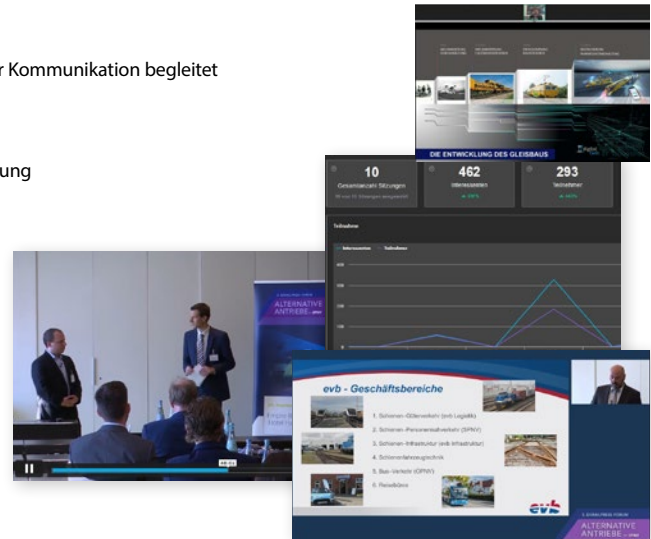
r Kommunikation begleitet

ung

DIE ENTWICKLUNG DES GLEISBAUS

10
Gesamtanzahl Sitzungen

462
Interessenten

293
Teilnehmer

Teilnahme

ALTERNATIVE ANTRIEBE

evb - Geschäftsbereiche

1. Schienen-Güterverkehr (evb Logistik)
2. Schienen-Personennahverkehr (SPNV)
3. Schienen-Infrastruktur (evb Infrastruktur)
4. Schienenfahrzeugtechnik
5. Bus-Verkehr (ÖPNV)
6. Reisebüro

evb

ALTERNATIVE ANTRIEBE